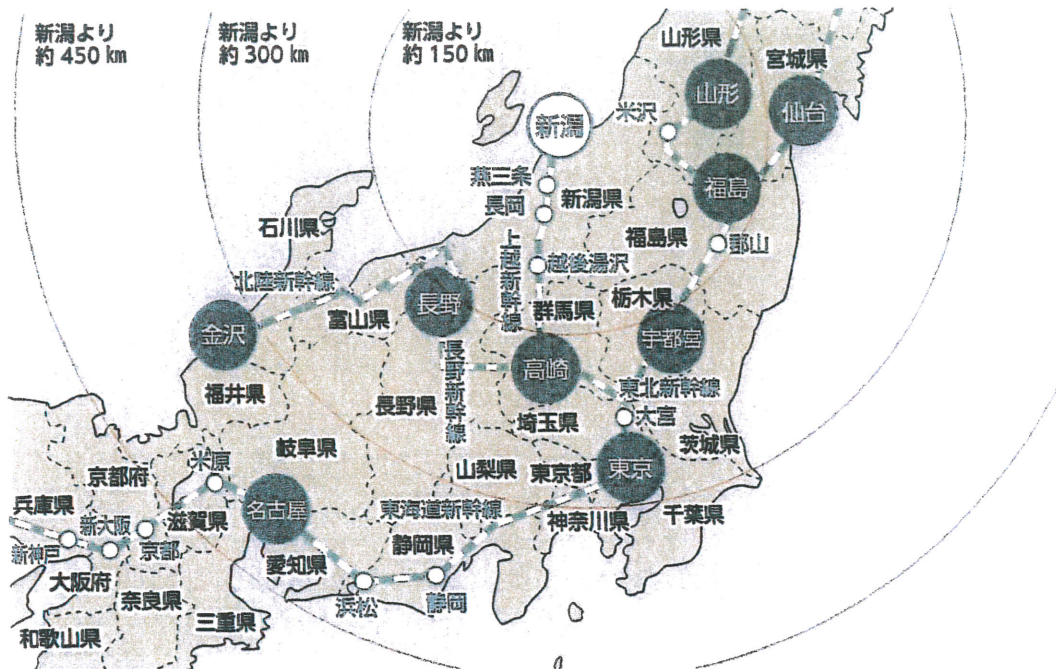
新潟より
約 450 ㎞

新潟より
約 300 ㎞

新潟より
約 150 ㎞

山形県
宮城県
米沢
山形
仙台
新潟
燕三条
新潟県
長岡
福島
石川県
上越新幹線
福島県
郡山
越後湯沢
北陸新幹線
長野
群馬県
栃木県
金沢
富山県
宇都宮
長野新幹線
高崎
福井県
東北新幹線
長野県
大宮
埼玉県
茨城県
岐阜県
米原
山梨県
東京都
東京
京都府
名古屋
兵庫県
東海道新幹線
神奈川県
千葉県
新大阪
滋賀県
新神戸
京都
静岡県
愛知県
大阪府
浜松
静岡
奈良県
三重県
和歌山県